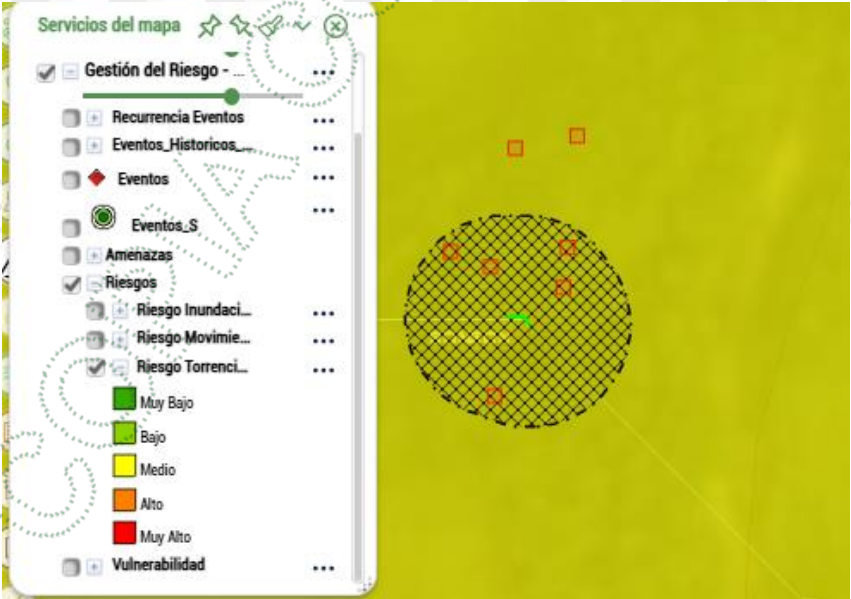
Servicios del mapa

Gestión del Riesgo - ...

Recurrencia Eventos

Eventos_Historicos_...

Eventos

Eventos_S

Amenazas

Riesgos

Riesgo Inundaci...

Riesgo Movimie...

Riesgo Torrenci...

Muy Bajo

Bajo

Medio

Alto

Muy Alto

Vulnerabilidad